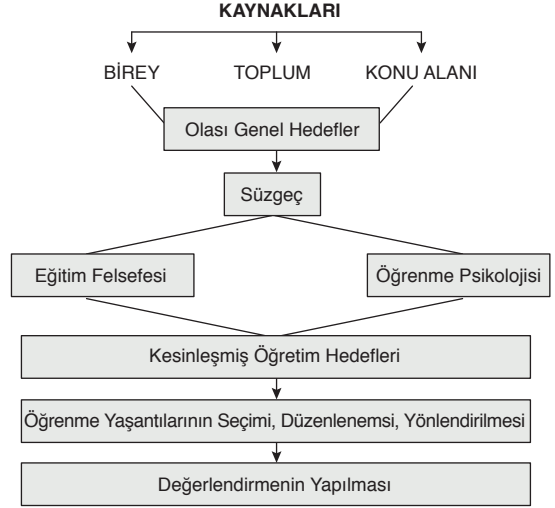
KAYNAKLARI

BİREY

TOPLUM

KONU ALANI

Olası Genel Hedefler

Süzgeç

Eğitim Felsefesi

Öğrenme Psikolojisi

Kesinleşmiş Öğretim Hedefleri

Öğrenme Yaşantılarının Seçimi, Düzenlenemsi, Yönlendirilmesi

Değerlendirmenin Yapılması